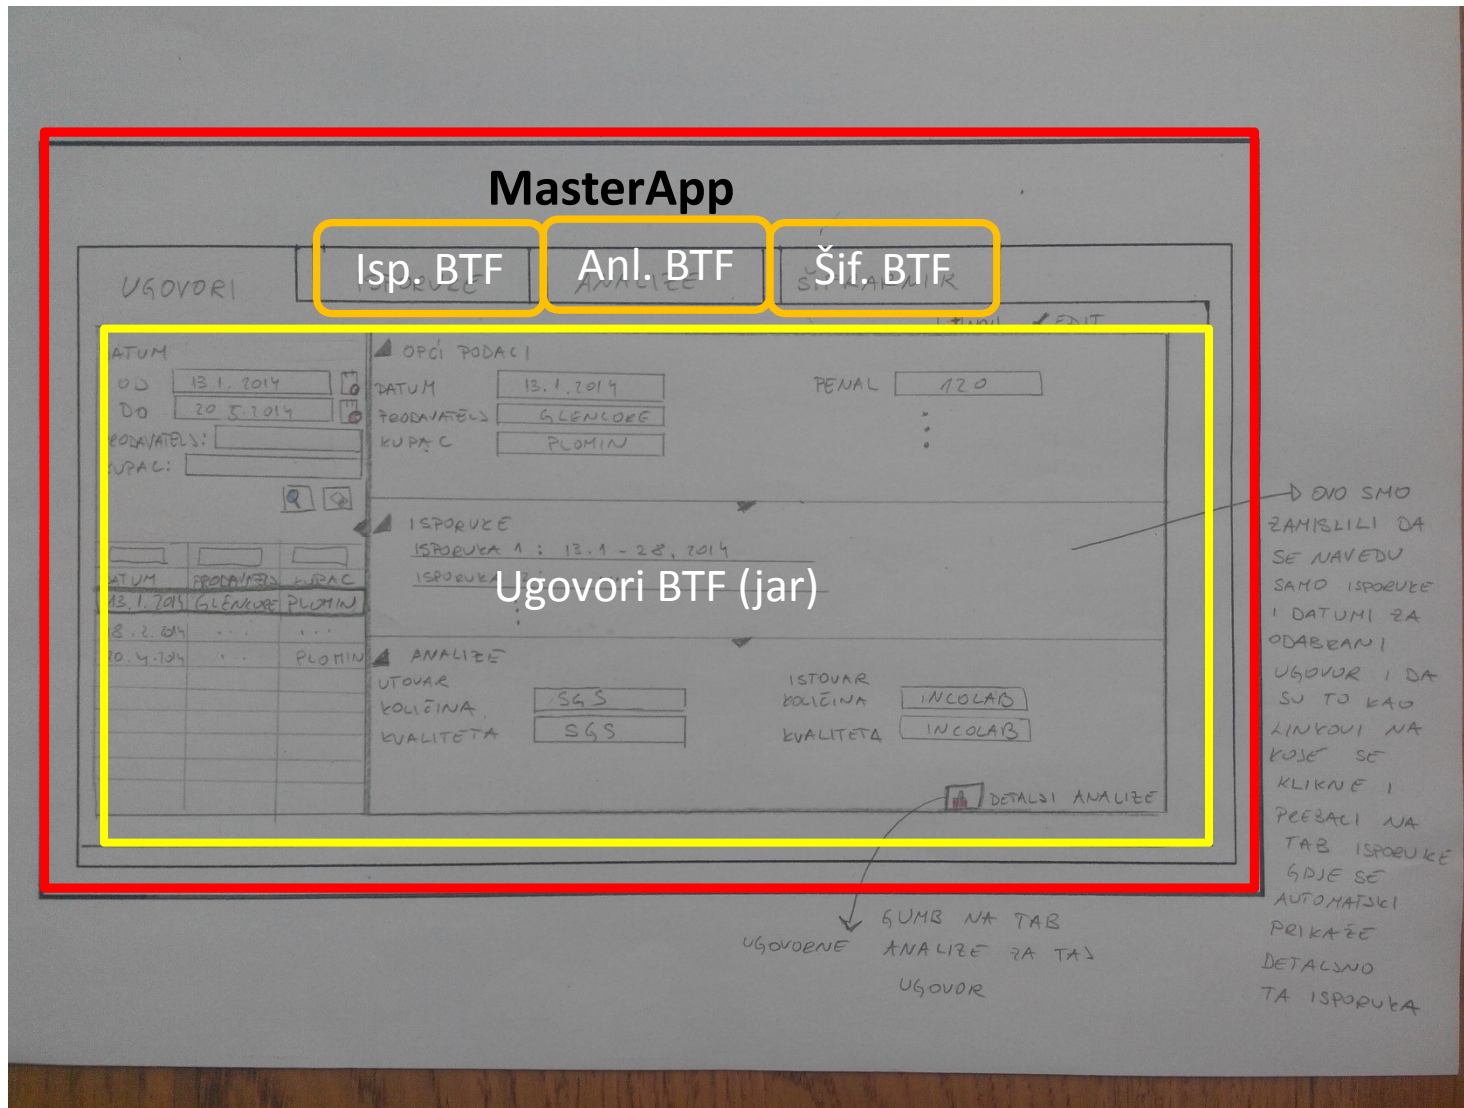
MasterApp

UGOVORI

Isp. BTF

Anl. BTF

Šif. BTF

EDIT

ATUM
OD 13.1.2014
DO 20.5.2014
RODAVATELJ:
UPAC:

ATUM | PRODAVATELJ | KUPAC
13.1.2014 | GLENCORE | PLOMIN
8.2.2014 | ... | ...
10.4.2014 | ... | PLOMIN

OPĆI PODACI
DATUM 13.1.2014
PRODAVATELJ GLENCORE
KUPAC PLOMIN
PENAL 120

ISPORUKE
ISPORUKA 1 : 13.1 - 28.2.2014
ISPORUKA

Ugovori BTF (jar)

ANALIZE
UTOVAR
KOLIČINA SGS
KVALITETA SGS
ISTOVAR
KOLIČINA INCOLAB
KVALITETA INCOLAB

DETALJI ANALIZE

OVO SMO ZAMISLILI DA SE NAVEDU SAMO ISPORUKE I DATUMI ZA ODABRANI UGOVOR I DA SU TO KAO LINKOVI NA KOJE SE KLIKNE I PREBACI NA TAB ISPORUKE GDJE SE AUTOMATSKI PRIKAŽE DETALJNO TA ISPORUKA

GUMB NA TAB UGOVORENE ANALIZE ZA TAJ UGOVOR